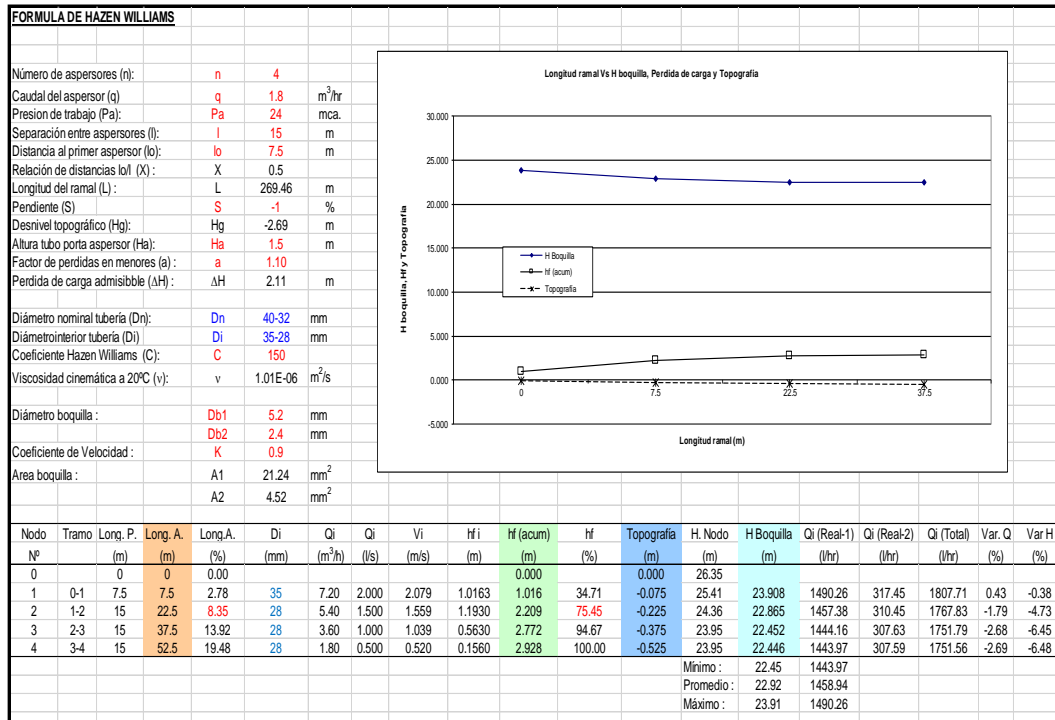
FORMULA DE HAZEN WILLIAMS

| | | | |
|---|---|---|---|
| Número de aspersores (n): | n | 4 | |
| Caudal del aspersor (q) | q | 1.8 | $m^3/hr$ |
| Presion de trabajo (Pa): | Pa | 24 | mca. |
| Separación entre aspersores (l): | l | 15 | m |
| Distancia al primer aspersor (lo): | lo | 7.5 | m |
| Relación de distancias lo/l (X): | X | 0.5 | |
| Longitud del ramal (L): | L | 269.46 | m |
| Pendiente (S) | S | -1 | % |
| Desnivel topográfico (Hg): | Hg | -2.69 | m |
| Altura tubo porta aspersor (Ha): | Ha | 1.5 | m |
| Factor de perdidas en menores (a): | a | 1.10 | |
| Perdida de carga admisibble (ΔH): | ΔH | 2.11 | m |
| Diámetro nominal tubería (Dn): | Dn | 40-32 | mm |
| Diámetrointerior tubería (Di) | Di | 35-28 | mm |
| Coeficiente Hazen Williams (C): | C | 150 | |
| Viscosidad cinemática a 20ºC (ν): | ν | 1.01E-06 | $m^2/s$ |
| Diámetro boquilla: | Db1 | 5.2 | mm |
| | Db2 | 2.4 | mm |
| Coeficiente de Velocidad: | K | 0.9 | |
| Area boquilla: | A1 | 21.24 | $mm^2$ |
| | A2 | 4.52 | $mm^2$ |

Longitud ramal Vs H boquilla, Perdida de carga y Topografía

30.000
25.000
20.000
15.000
10.000
5.000
0.000
-5.000
0
7.5
22.5
37.5
H boquilla, Hf y Topografia
Longitud ramal (m)
H Boquilla
hf (acum)
Topografía

| Nodo | Tramo | Long. P. | Long. A. | Long.A. | Di | Qi | Qi | Vi | hf i | hf (acum) | hf | Topografía | H. Nodo | H Boquilla | Qi (Real-1) | Qi (Real-2) | Qi (Total) | Var. Q | Var H |
|---|---|---|---|---|---|---|---|---|---|---|---|---|---|---|---|---|---|---|---|
| Nº | | (m) | (m) | (%) | (mm) | $(m^3/h)$ | (l/s) | (m/s) | (m) | (m) | (%) | (m) | (m) | (m) | (l/hr) | (l/hr) | (l/hr) | (%) | (%) |
| 0 | | 0 | 0 | 0.00 | | | | | | 0.000 | | 0.000 | 26.35 | | | | | | |
| 1 | 0-1 | 7.5 | 7.5 | 2.78 | 35 | 7.20 | 2.000 | 2.079 | 1.0163 | 1.016 | 34.71 | -0.075 | 25.41 | 23.908 | 1490.26 | 317.45 | 1807.71 | 0.43 | -0.38 |
| 2 | 1-2 | 15 | 22.5 | 8.35 | 28 | 5.40 | 1.500 | 1.559 | 1.1930 | 2.209 | 75.45 | -0.225 | 24.36 | 22.865 | 1457.38 | 310.45 | 1767.83 | -1.79 | -4.73 |
| 3 | 2-3 | 15 | 37.5 | 13.92 | 28 | 3.60 | 1.000 | 1.039 | 0.5630 | 2.772 | 94.67 | -0.375 | 23.95 | 22.452 | 1444.16 | 307.63 | 1751.79 | -2.68 | -6.45 |
| 4 | 3-4 | 15 | 52.5 | 19.48 | 28 | 1.80 | 0.500 | 0.520 | 0.1560 | 2.928 | 100.00 | -0.525 | 23.95 | 22.446 | 1443.97 | 307.59 | 1751.56 | -2.69 | -6.48 |
| | | | | | | | | | | | | | Mínimo : | 22.45 | 1443.97 | | | | |
| | | | | | | | | | | | | | Promedio : | 22.92 | 1458.94 | | | | |
| | | | | | | | | | | | | | Máximo : | 23.91 | 1490.26 | | | | |